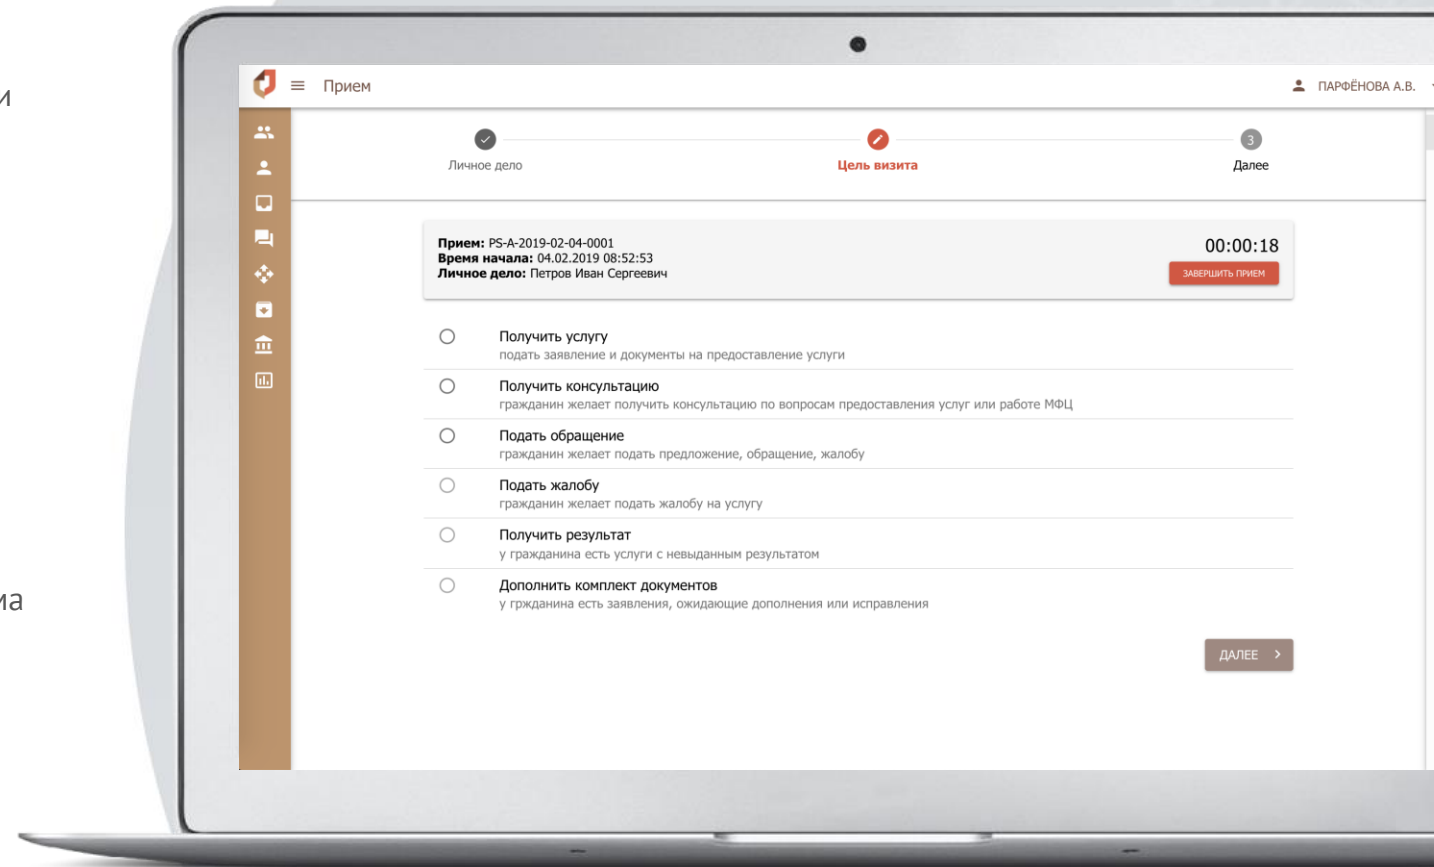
и

ма

Прием

ПАРФЁНОВА А.В.

Личное дело

Цель визита

3
Далее

**Прием:** PS-A-2019-02-04-0001
**Время начала:** 04.02.2019 08:52:53
**Личное дело:** Петров Иван Сергеевич

00:00:18

ЗАВЕРШИТЬ ПРИЕМ

Получить услугу
подать заявление и документы на предоставление услуги

Получить консультацию
гражданин желает получить консультацию по вопросам предоставления услуг или работе МФЦ

Подать обращение
гражданин желает подать предложение, обращение, жалобу

Подать жалобу
гражданин желает подать жалобу на услугу

Получить результат
у гражданина есть услуги с невыданным результатом

Дополнить комплект документов
у грждანина есть заявления, ожидающие дополнения или исправления

ДАЛЕЕ